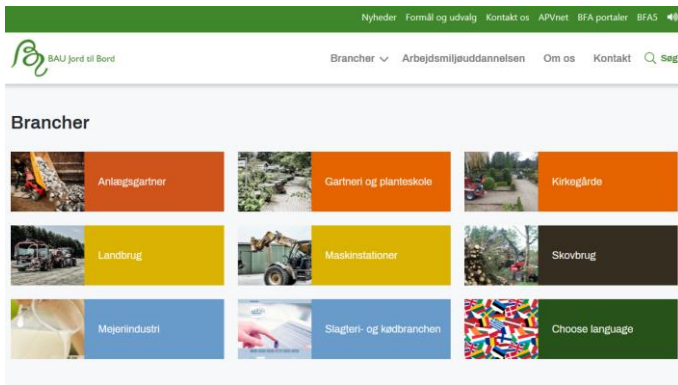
Nyheder Formål og udvalg Kontakt os APVnet BFA portaler BFA5

BAU Jord til Bord

Brancher Arbejdsmiljøuddannelsen Om os Kontakt Søg

Brancher

Anlægsgartner

Gartneri og planteskole

Kirkegårde

Landbrug

Maskinstationer

Skovbrug

Mejeriindustri

Slagteri- og kødbranchen

Choose language